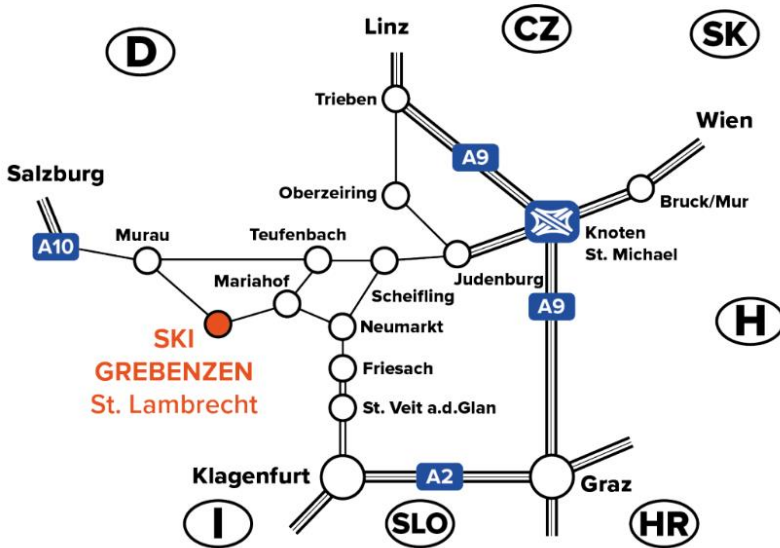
Linz
CZ
SK
D
Trieben
Wien
A9
Salzburg
Oberzeiring
Bruck/Mur
A10
Murau
Teufenbach
Knoten
St. Michael
Mariahof
Judenburg
Scheifling
A9
H
SKI
GREBENZEN
St. Lambrecht
Neumarkt
Friesach
St. Veit a.d.Glan
Klagenfurt
A2
Graz
I
SLO
HR